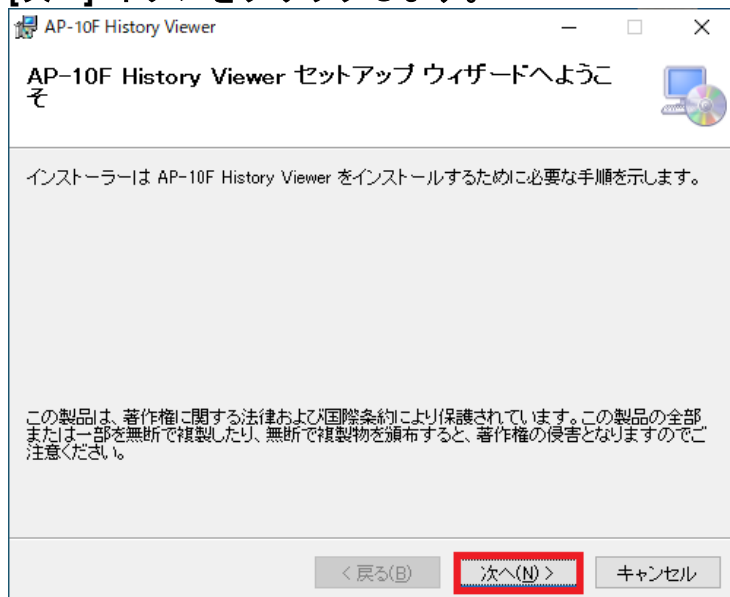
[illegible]

AP-10F History Viewer

—
□
×

AP-10F History Viewer セットアップ ウィザードへようこそ

インストーラーは AP-10F History Viewer をインストールするために必要な手順を示します。

この製品は、著作権に関する法律および国際条約により保護されています。この製品の全部または一部を無断で複製したり、無断で複製物を頒布すると、著作権の侵害となりますのでご注意ください。

< 戻る(B)
次へ(N) >
キャンセル